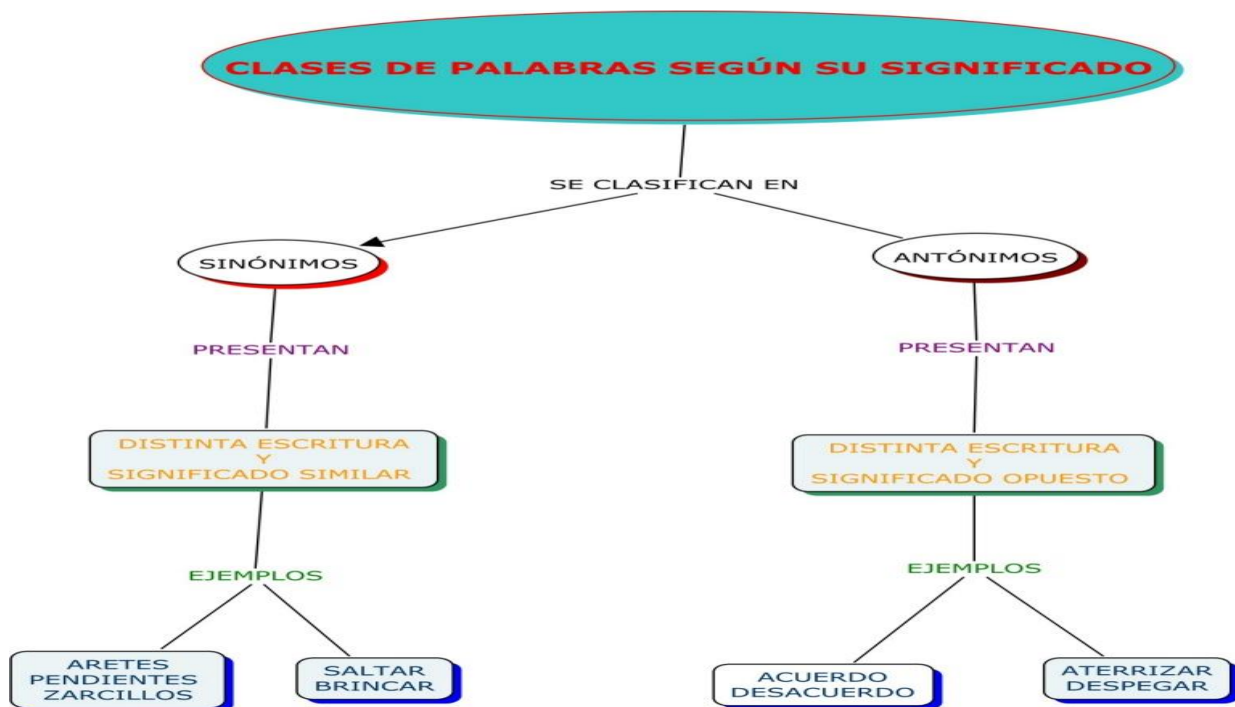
CLASES DE PALABRAS SEGÚN SU SIGNIFICADO

SE CLASIFICAN EN

SINÓNIMOS

PRESENTAN

DISTINTA ESCRITURA
Y
SIGNIFICADO SIMILAR

EJEMPLOS

ARETES
PENDIENTES
ZARCILLOS

SALTAR
BRINCAR

ANTÓNIMOS

PRESENTAN

DISTINTA ESCRITURA
Y
SIGNIFICADO OPUESTO

EJEMPLOS

ACUERDO
DESACUERDO

ATERRIZAR
DESPEGAR